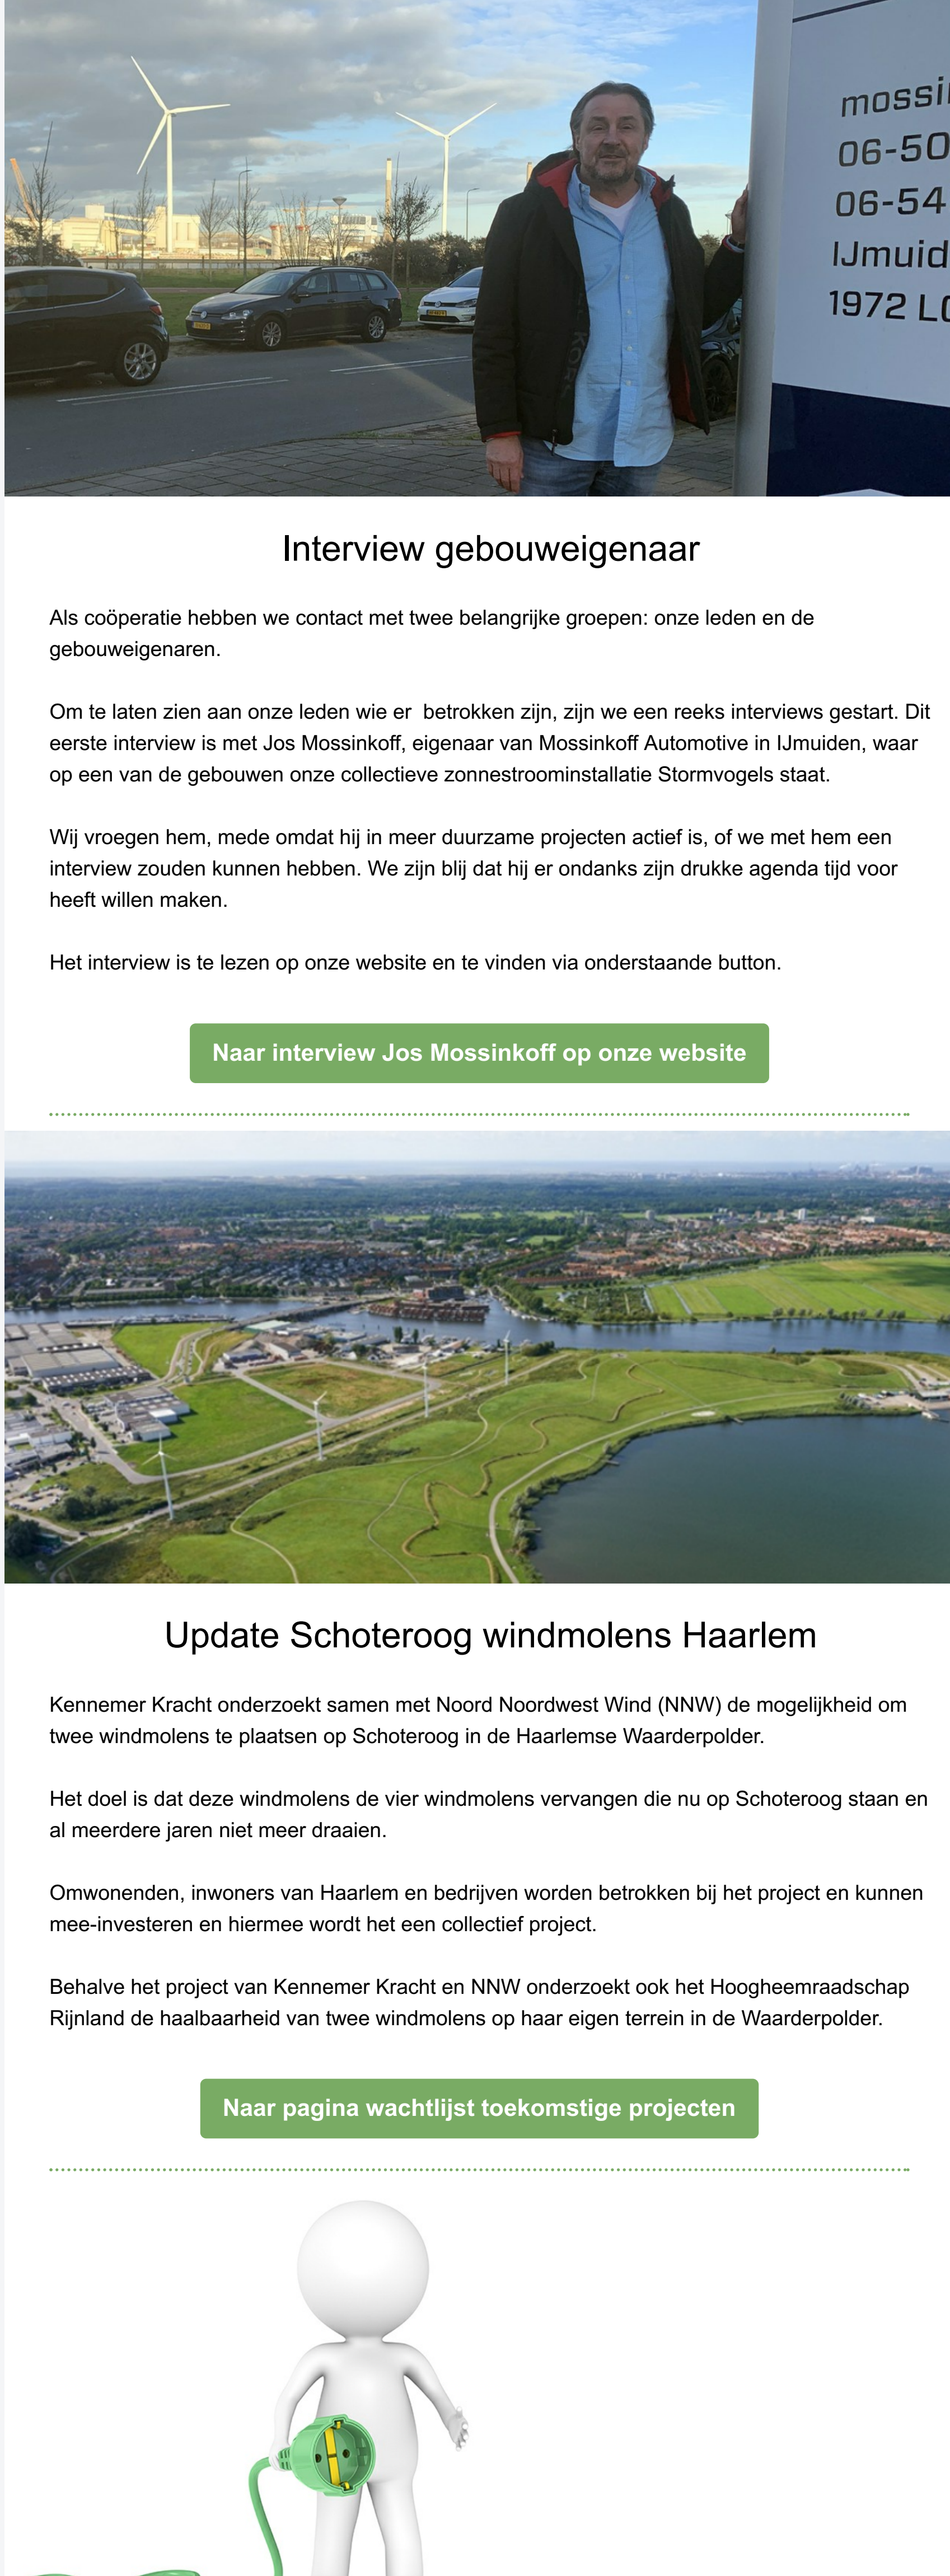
mossi
06-50
06-54
IJmuid
1972 L

Interview gebouweigenaar

Als coöperatie hebben we contact met twee belangrijke groepen: onze leden en de gebouweigenaren.

Om te laten zien aan onze leden wie er betrokken zijn, zijn we een reeks interviews gestart. Dit eerste interview is met Jos Mossinkoff, eigenaar van Mossinkoff Automotive in IJmuiden, waar op een van de gebouwen onze collectieve zonnestroominstallatie Stormvogels staat.

Wij vroegen hem, mede omdat hij in meer duurzame projecten actief is, of we met hem een interview zouden kunnen hebben. We zijn blij dat hij er ondanks zijn drukke agenda tijd voor heeft willen maken.

Het interview is te lezen op onze website en te vinden via onderstaande button.

Naar interview Jos Mossinkoff op onze website

Update Schoteroog windmolens Haarlem

Kennemer Kracht onderzoekt samen met Noord Noordwest Wind (NNW) de mogelijkheid om twee windmolens te plaatsen op Schoteroog in de Haarlemse Waarderpolder.

Het doel is dat deze windmolens de vier windmolens vervangen die nu op Schoteroog staan en al meerdere jaren niet meer draaien.

Omwonenden, inwoners van Haarlem en bedrijven worden betrokken bij het project en kunnen mee-investeren en hiermee wordt het een collectief project.

Behalve het project van Kennemer Kracht en NNW onderzoekt ook het Hoogheemraadschap Rijnland de haalbaarheid van twee windmolens op haar eigen terrein in de Waarderpolder.

Naar pagina wachtlijst toekomstige projecten